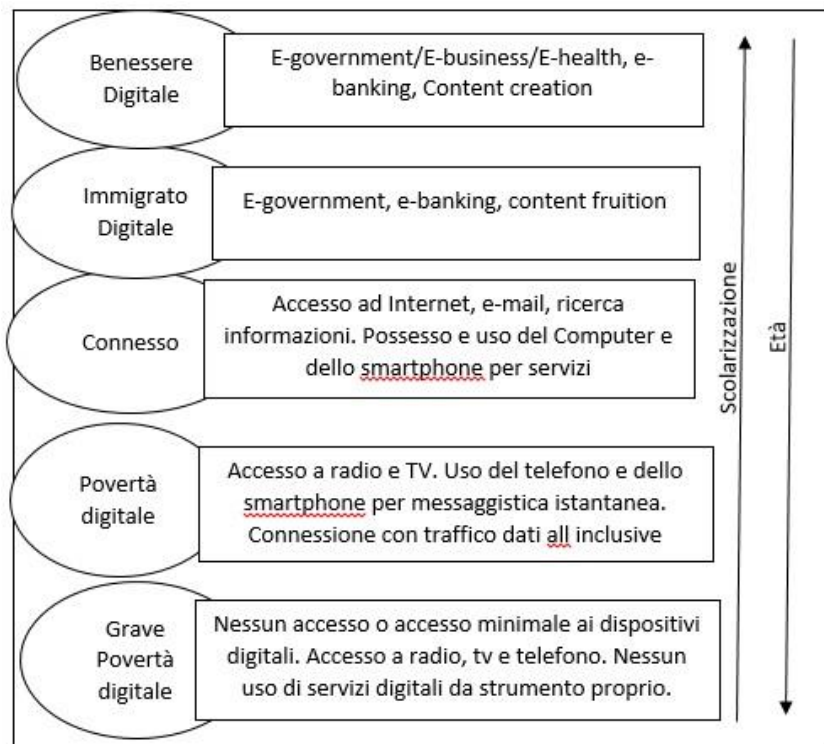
Benessere Digitale

E-government/E-business/E-health, e-banking, Content creation

Immigrato Digitale

E-government, e-banking, content fruition

Connesso

Accesso ad Internet, e-mail, ricerca informazioni. Possesso e uso del Computer e dello smartphone per servizi

Povertà digitale

Accesso a radio e TV. Uso del telefono e dello smartphone per messaggistica istantanea. Connessione con traffico dati all inclusive

Grave Povertà digitale

Nessun accesso o accesso minimale ai dispositivi digitali. Accesso a radio, tv e telefono. Nessun uso di servizi digitali da strumento proprio.

Scolarizzazione

Età